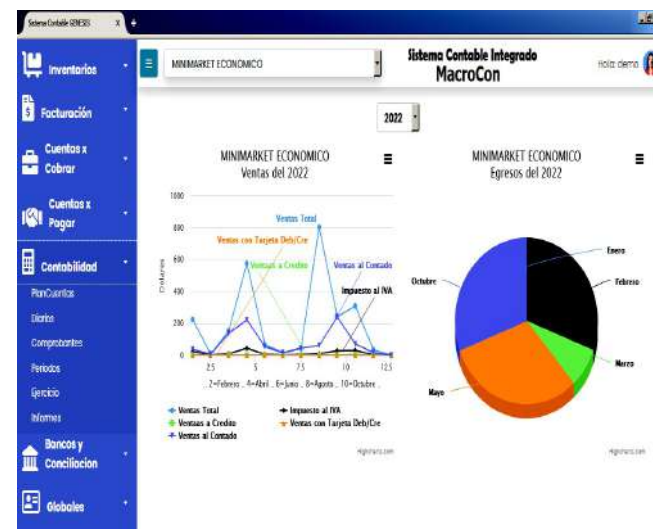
Sistema Contable GENESIS x +

Inventarios
Facturación
Cuentas x Cobrar
Cuentas x Pagar
Contabilidad
PlanCuentas
Diarios
Comprobantes
Periodos
Ejercicio
Informes
Bancos y Conciliacion
Globales

MINIMARKET ECONOMICO

Sistema Contable Integrado
MacroCon

Hola demo

2022

MINIMARKET ECONOMICO
Ventas del 2022

1000
800
600
400
200
0

Dolares

Ventas Total
Ventas con Tarjeta Deb/Cre
Ventas a Credito
Ventas al Contado
Impuesto al IVA

2.5 5 7.5 10 12.5
2=Febrero 4=Abril 6=Junio 8=Agosto 10=Octubre

Ventas Total
Impuesto al IVA
Ventas a Credito
Ventas con Tarjeta Deb/Cre
Ventas al Contado

Highcharts.com

MINIMARKET ECONOMICO
Egresos del 2022

Enero
Febrero
Octubre
Marzo
Mayo

Highcharts.com